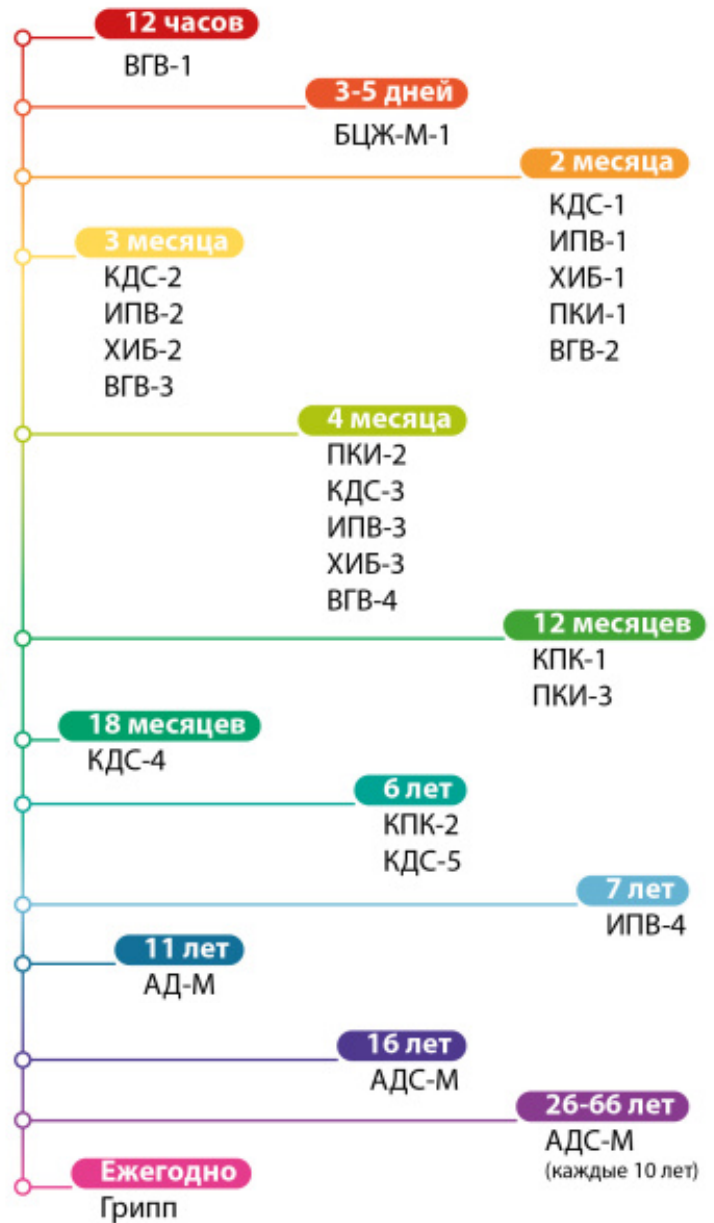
12 часов
ВГВ-1

3-5 дней
БЦЖ-М-1

2 месяца
КДС-1
ИПВ-1
ХИБ-1
ПКИ-1
ВГВ-2

3 месяца
КДС-2
ИПВ-2
ХИБ-2
ВГВ-3

4 месяца
ПКИ-2
КДС-3
ИПВ-3
ХИБ-3
ВГВ-4

12 месяцев
КПК-1
ПКИ-3

18 месяцев
КДС-4

6 лет
КПК-2
КДС-5

7 лет
ИПВ-4

11 лет
АД-М

16 лет
АДС-М

26-66 лет
АДС-М
(каждые 10 лет)

Ежегодно
Грипп